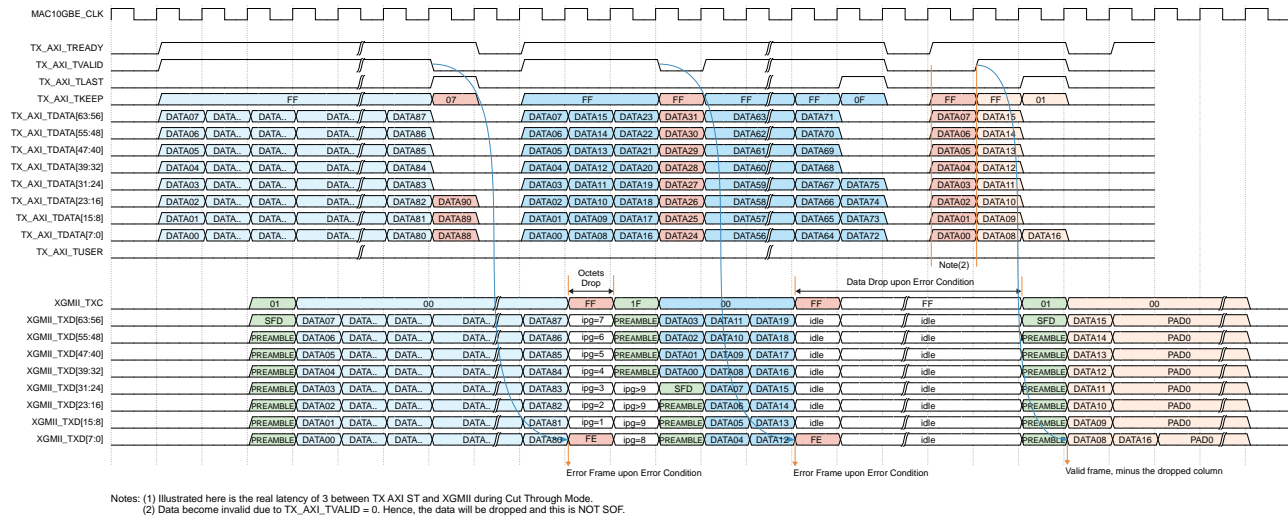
MAC10GBE_CLK
TX_AXI_TREADY
TX_AXI_TVALID
TX_AXI_TLAST
TX_AXI_TKEEP
TX_AXI_TDATA[63:56]
TX_AXI_TDATA[55:48]
TX_AXI_TDATA[47:40]
TX_AXI_TDATA[39:32]
TX_AXI_TDATA[31:24]
TX_AXI_TDATA[23:16]
TX_AXI_TDATA[15:8]
TX_AXI_TDATA[7:0]
TX_AXI_TUSER

FF 07 FF FF FF FF 0F FF FF 01

DATA07 DATA.. DATA.. DATA.. DATA87 DATA07 DATA15 DATA23 DATA31 DATA63 DATA71 DATA07 DATA15
DATA06 DATA.. DATA.. DATA.. DATA86 DATA06 DATA14 DATA22 DATA30 DATA62 DATA70 DATA06 DATA14
DATA05 DATA.. DATA.. DATA.. DATA85 DATA05 DATA13 DATA21 DATA29 DATA61 DATA69 DATA05 DATA13
DATA04 DATA.. DATA.. DATA.. DATA84 DATA04 DATA12 DATA20 DATA28 DATA60 DATA68 DATA04 DATA12
DATA03 DATA.. DATA.. DATA.. DATA83 DATA03 DATA11 DATA19 DATA27 DATA59 DATA67 DATA75 DATA03 DATA11
DATA02 DATA.. DATA.. DATA.. DATA82 DATA90 DATA02 DATA10 DATA18 DATA26 DATA58 DATA66 DATA74 DATA02 DATA10
DATA01 DATA.. DATA.. DATA.. DATA81 DATA89 DATA01 DATA09 DATA17 DATA25 DATA57 DATA65 DATA73 DATA01 DATA09
DATA00 DATA.. DATA.. DATA.. DATA80 DATA88 DATA00 DATA08 DATA16 DATA24 DATA56 DATA64 DATA72 DATA00 DATA08 DATA16

Note(2)

Octets Drop
Data Drop upon Error Condition

XGMII_TXC 01 00 FF 1F 00 FF FF 01 00
XGMII_TXD[63:56] SFD DATA07 DATA.. DATA.. DATA.. DATA87 ipg=7 PREAMBLE DATA03 DATA11 DATA19 idle idle SFD DATA15 PAD0
XGMII_TXD[55:48] PREAMBLE DATA06 DATA.. DATA.. DATA.. DATA86 ipg=6 PREAMBLE DATA02 DATA10 DATA18 idle idle PREAMBLE DATA14 PAD0
XGMII_TXD[47:40] PREAMBLE DATA05 DATA.. DATA.. DATA.. DATA85 ipg=5 PREAMBLE DATA01 DATA09 DATA17 idle idle PREAMBLE DATA13 PAD0
XGMII_TXD[39:32] PREAMBLE DATA04 DATA.. DATA.. DATA.. DATA84 ipg=4 PREAMBLE DATA00 DATA08 DATA16 idle idle PREAMBLE DATA12 PAD0
XGMII_TXD[31:24] PREAMBLE DATA03 DATA.. DATA.. DATA.. DATA83 ipg=3 ipg>9 SFD DATA07 DATA15 idle idle PREAMBLE DATA11 PAD0
XGMII_TXD[23:16] PREAMBLE DATA02 DATA.. DATA.. DATA.. DATA82 ipg=2 ipg>9 PREAMBLE DATA06 DATA14 idle idle PREAMBLE DATA10 PAD0
XGMII_TXD[15:8] PREAMBLE DATA01 DATA.. DATA.. DATA.. DATA81 ipg=1 ipg=9 PREAMBLE DATA05 DATA13 idle idle PREAMBLE DATA09 PAD0
XGMII_TXD[7:0] PREAMBLE DATA00 DATA.. DATA.. DATA.. DATA80 FE ipg=8 PREAMBLE DATA04 DATA12 FE idle PREAMBLE DATA08 DATA16 PAD0

Error Frame upon Error Condition
Error Frame upon Error Condition
Valid frame, minus the dropped column

Notes: (1) Illustrated here is the real latency of 3 between TX AXI ST and XGMII during Cut Through Mode.
(2) Data become invalid due to TX_AXI_TVALID = 0. Hence, the data will be dropped and this is NOT SOF.